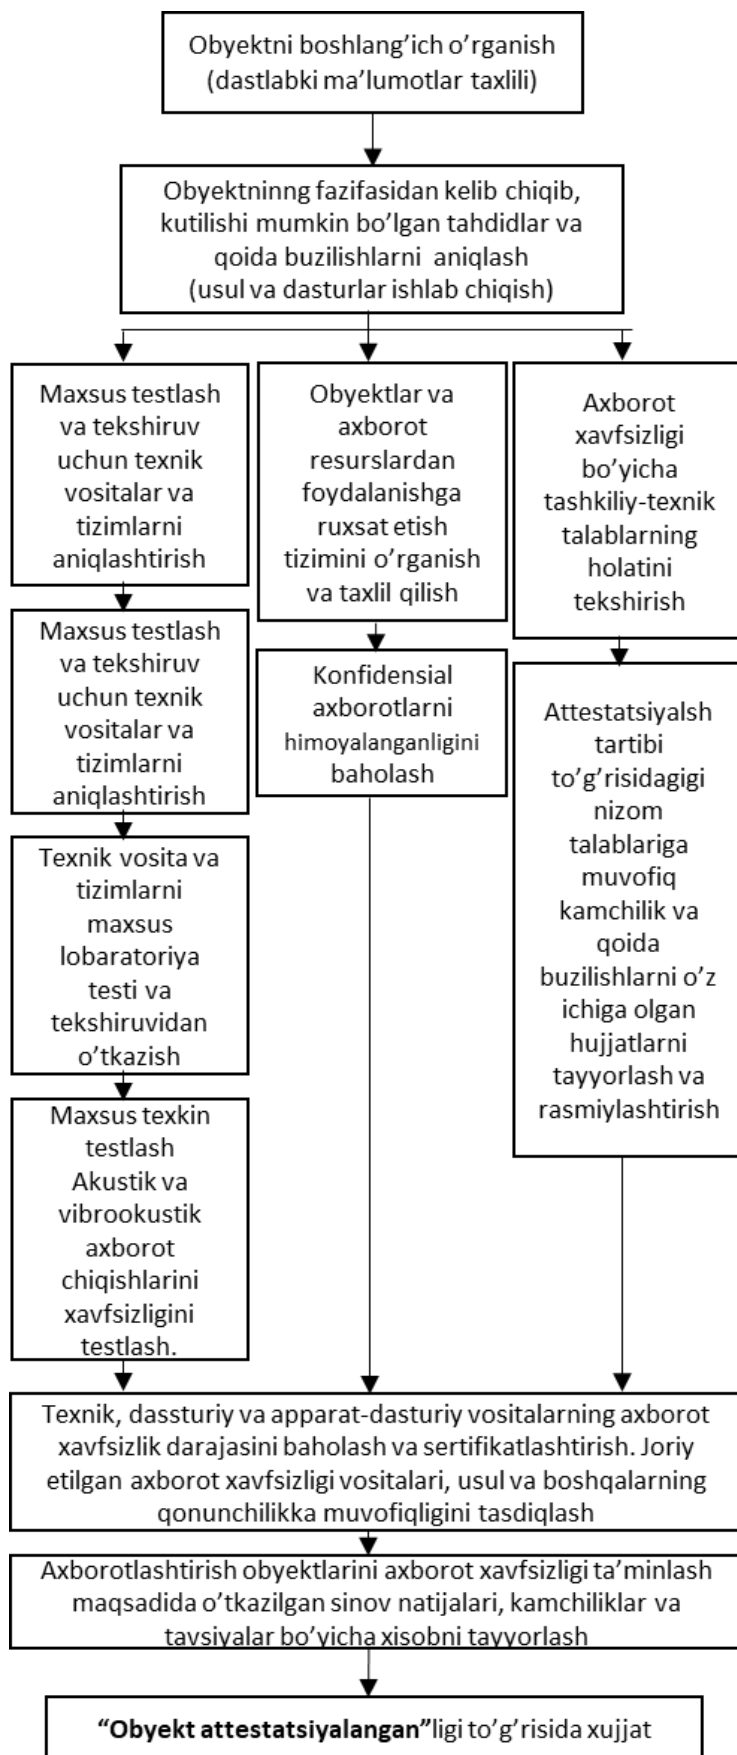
Obyektni boshlang’ich o’rganish (dastlabki ma’lumotlar taxlili)

Obyektninng fazifasidan kelib chiqib, kutilishi mumkin bo’lgan tahdidlar va qoida buzilishlarni aniqlash (usul va dasturlar ishlab chiqish)

Maxsus testlash va tekshiruv uchun texnik vositalar va tizimlarni aniqlashtirish

Maxsus testlash va tekshiruv uchun texnik vositalar va tizimlarni aniqlashtirish

Texnik vosita va tizimlarni maxsus lobaratoriya testi va tekshiruvidan o’tkazish

Maxsus texkin testlash Akustik va vibrookustik axborot chiqishlarini xavfsizligini testlash.

Obyektlar va axborot resurslardan foydalanishga ruxsat etish tizimini o’rganish va taxlil qilish

Konfidensial axborotlarni himoyalanganligini baholash

Axborot xavfsizligi bo’yicha tashkiliy-texnik talablarning holatini tekshirish

Attestatsiyalsh tartibi to’g’risidagigi nizom talablariga muvofiq kamchilik va qoida buzilishlarni o’z ichiga olgan hujjatlarni tayyorlash va rasmiylashtirish

Texnik, dassturiy va apparat-dasturiy vositalarning axborot xavfsizlik darajasini baholash va sertifikatlashtirish. Joriy etilgan axborot xavfsizligi vositalari, usul va boshqalarning qonunchilikka muvofiqligini tasdiqlash

Axborotlashtirish obyektlarini axborot xavfsizligi ta’minlash maqsadida o’tkazilgan sinov natijalari, kamchiliklar va tavsiyalar bo’yicha xisobni tayyorlash

“Obyekt attestatsiyalangan”ligi to’g’risida xujjat